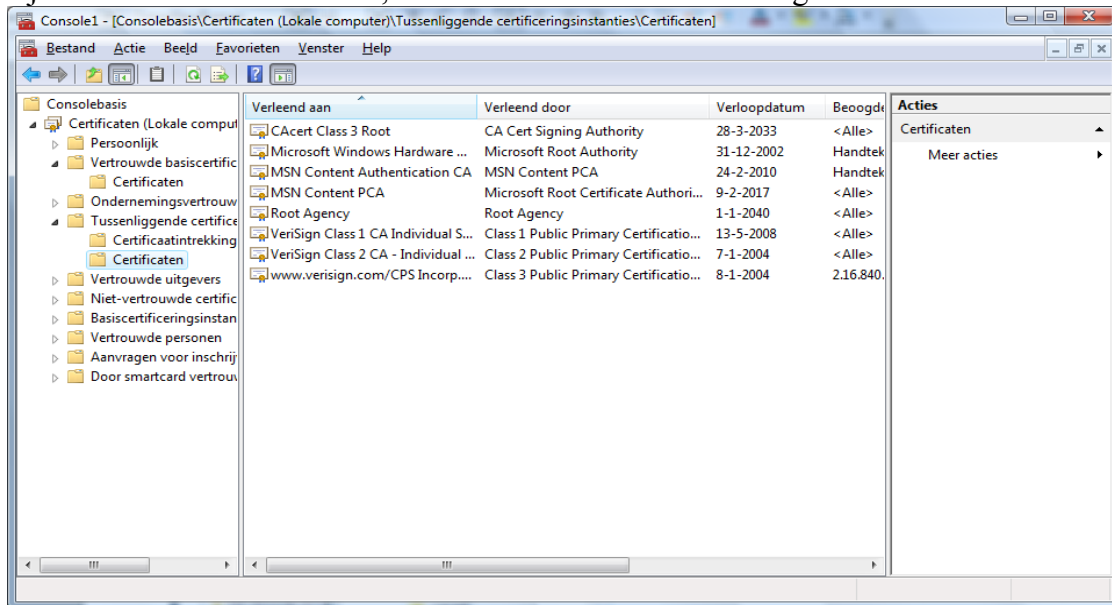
Console1 - [Consolebasis\Certificaten (Lokale computer)\Tussenliggende certificeringsinstanties\Certificaten]

Bestand Actie Beeld Favorieten Venster Help

Consolebasis
Certificaten (Lokale comput
Persoonlijk
Vertrouwde basiscertific
Certificaten
Ondernemingsvertrouw
Tussenliggende certifice
Certificaatintrekking
Certificaten
Vertrouwde uitgevers
Niet-vertrouwde certific
Basiscertificeringsinstan
Vertrouwde personen
Aanvragen voor inschrij
Door smartcard vertrouw

| Verleend aan | Verleend door | Verloopdatum | Beoogde |
|---|---|---|---|
| CAcert Class 3 Root | CA Cert Signing Authority | 28-3-2033 | <Alle> |
| Microsoft Windows Hardware ... | Microsoft Root Authority | 31-12-2002 | Handtek |
| MSN Content Authentication CA | MSN Content PCA | 24-2-2010 | Handtek |
| MSN Content PCA | Microsoft Root Certificate Authori... | 9-2-2017 | <Alle> |
| Root Agency | Root Agency | 1-1-2040 | <Alle> |
| VeriSign Class 1 CA Individual S... | Class 1 Public Primary Certificatio... | 13-5-2008 | <Alle> |
| VeriSign Class 2 CA - Individual ... | Class 2 Public Primary Certificatio... | 7-1-2004 | <Alle> |
| www.verisign.com/CPS Incorp.... | Class 3 Public Primary Certificatio... | 8-1-2004 | 2.16.840. |

Acties
Certificaten
Meer acties